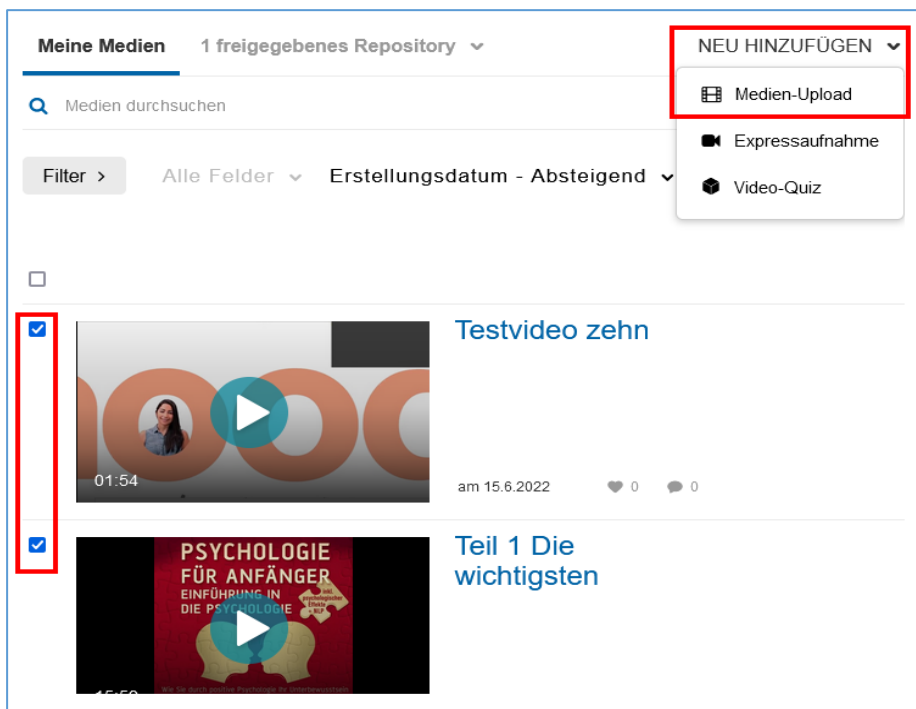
Meine Medien
1 freigegebenes Repository

NEU HINZUFÜGEN

Medien-Upload
Expressaufnahme
Video-Quiz

Medien durchsuchen

Filter >
Alle Felder
Erstellungsdatum - Absteigend

01:54
Testvideo zehn
am 15.6.2022
0
0

PSYCHOLOGIE FÜR ANFÄNGER
EINFÜHRUNG IN DIE PSYCHOLOGIE
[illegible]
Teil 1 Die wichtigsten